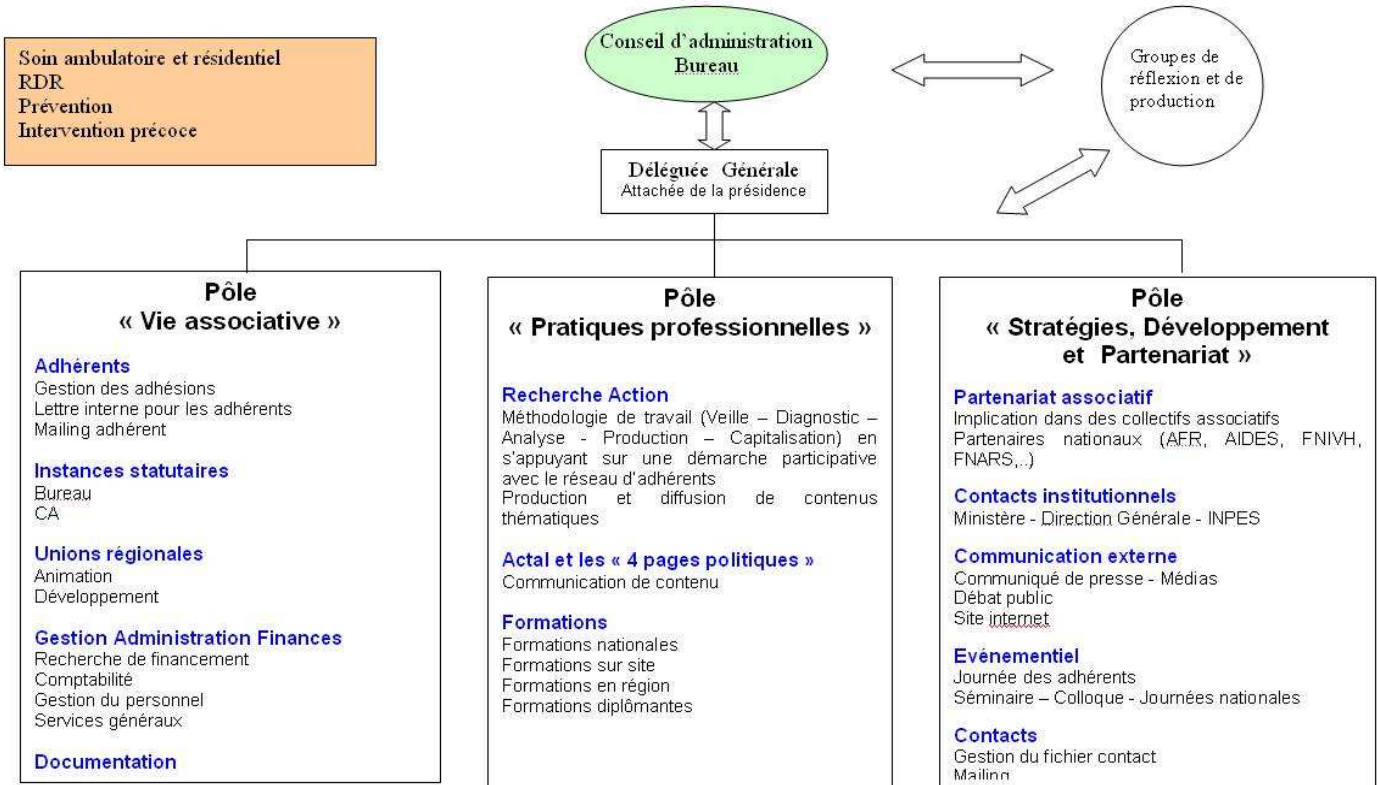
Soin ambulatoire et résidentiel
RDR
Prévention
Intervention précoce

Conseil d'administration
Bureau

Groupes de réflexion et de production

Déléguée Générale
Attachée de la présidence

Pôle
« Vie associative »

Adhérents
Gestion des adhésions
Lettre interne pour les adhérents
Mailing adhérent

Instances statutaires
Bureau
CA

Unions régionales
Animation
Développement

Gestion Administration Finances
Recherche de financement
Comptabilité
Gestion du personnel
Services généraux

Documentation

Pôle
« Pratiques professionnelles »

Recherche Action
Méthodologie de travail (Veille – Diagnostic – Analyse - Production – Capitalisation) en s'appuyant sur une démarche participative avec le réseau d'adhérents
Production et diffusion de contenus thématiques

Actal et les « 4 pages politiques »
Communication de contenu

Formations
Formations nationales
Formations sur site
Formations en région
Formations diplômantes

Pôle
« Stratégies, Développement et Partenariat »

Partenariat associatif
Implication dans des collectifs associatifs
Partenaires nationaux (AFR, AIDES, FNIVH, FNARS,..)

Contacts institutionnels
Ministère - Direction Générale - INPES

Communication externe
Communiqué de presse - Médias
Débat public
Site internet

Evénementiel
Journée des adhérents
Séminaire – Colloque - Journées nationales

Contacts
Gestion du fichier contact
Mailing